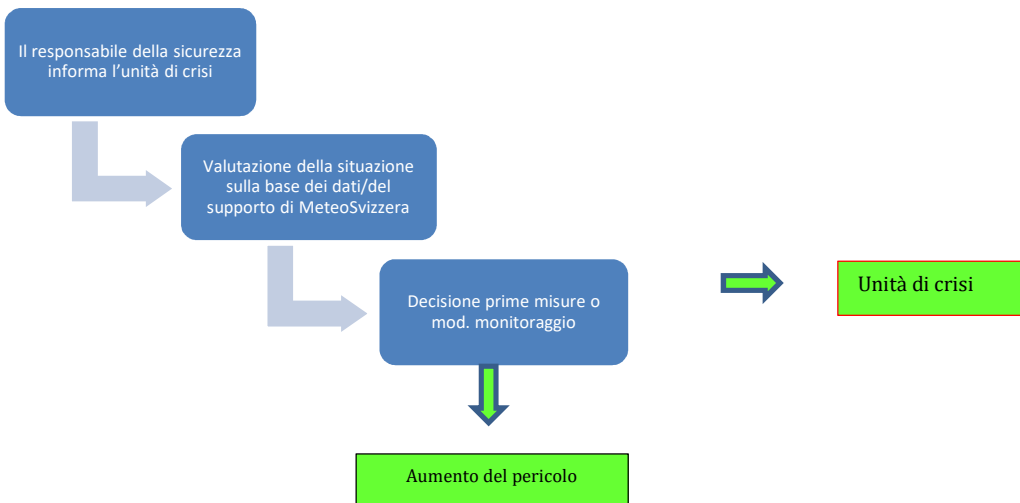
Il responsabile della sicurezza informa l’unità di crisi

Valutazione della situazione sulla base dei dati/del supporto di MeteoSvizzera

Decisione prime misure o mod. monitoraggio

Unità di crisi

Aumento del pericolo